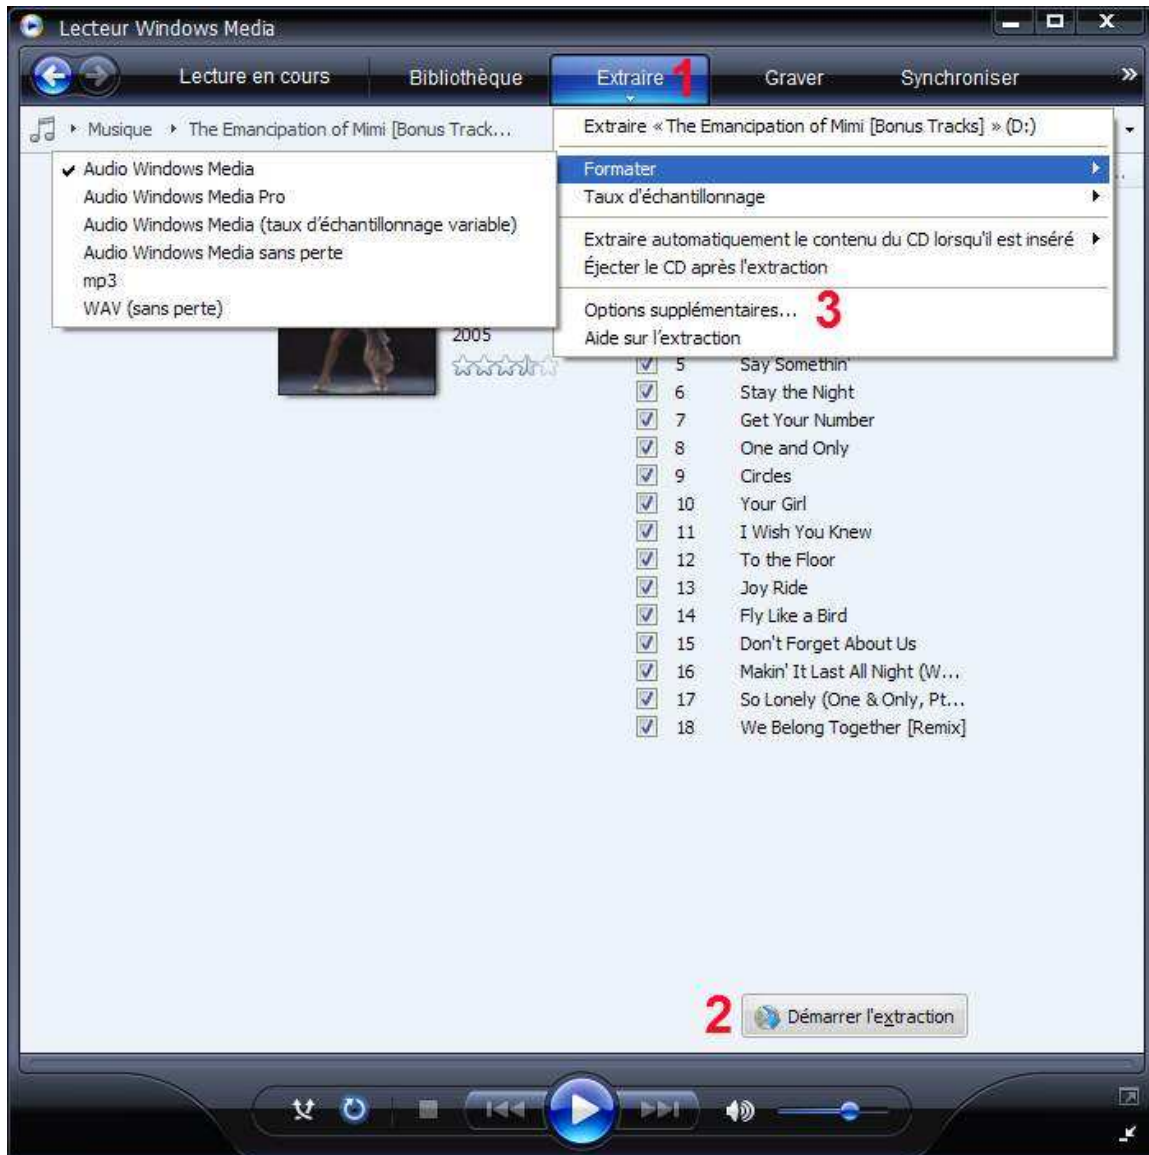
Lecteur Windows Media

Lecture en cours
Bibliothèque
Extraire 1
Graver
Synchroniser

Musique ▸ The Emancipation of Mimi [Bonus Track...

✔ Audio Windows Media
Audio Windows Media Pro
Audio Windows Media (taux d'échantillonnage variable)
Audio Windows Media sans perte
mp3
WAV (sans perte)

Extraire « The Emancipation of Mimi [Bonus Tracks] » (D:)
Formater
Taux d'échantillonnage
Extraire automatiquement le contenu du CD lorsqu'il est inséré
Éjecter le CD après l'extraction
Options supplémentaires... 3
Aide sur l'extraction

2005

| | | |
|---|---|---|
| ☑ | 5 | Say Somethin' |
| ☑ | 6 | Stay the Night |
| ☑ | 7 | Get Your Number |
| ☑ | 8 | One and Only |
| ☑ | 9 | Circles |
| ☑ | 10 | Your Girl |
| ☑ | 11 | I Wish You Knew |
| ☑ | 12 | To the Floor |
| ☑ | 13 | Joy Ride |
| ☑ | 14 | Fly Like a Bird |
| ☑ | 15 | Don't Forget About Us |
| ☑ | 16 | Makin' It Last All Night (W... |
| ☑ | 17 | So Lonely (One & Only, Pt... |
| ☑ | 18 | We Belong Together [Remix] |

2 Démarrer l'extraction